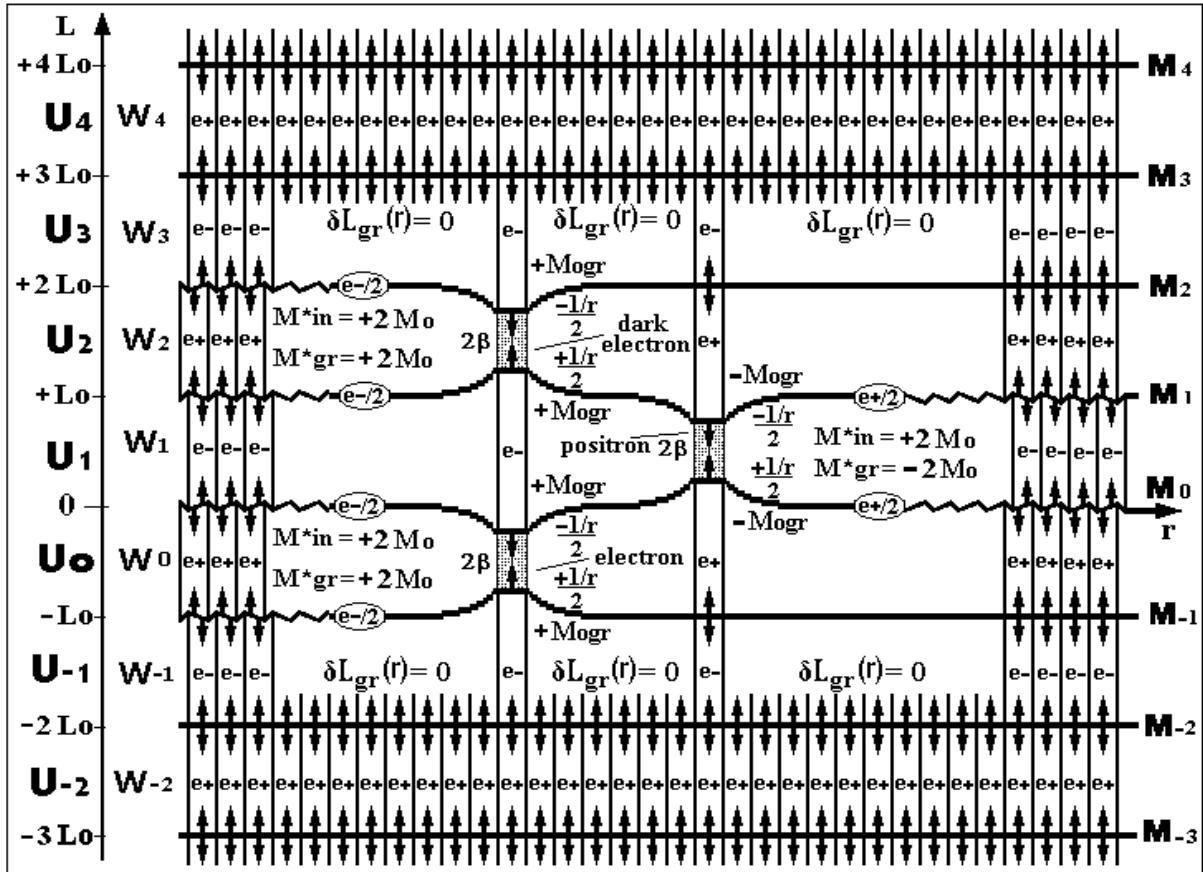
L
+4 Lo
U4 W4 e+ e+ e+ e+ e+ e+ e+ e+ e+ e+ e+ e+ e+ e+ e+ e+ e+ e+ e+ e+ e+ e+ e+ e+ e+ e+ e+ e+ e+ e+ e+
M4
+3 Lo
M3
U3 W3 e- e- e- $\delta L_{gr}(r) = 0$ e- $\delta L_{gr}(r) = 0$ e- $\delta L_{gr}(r) = 0$ e- e- e- e-
+Mogr
+2 Lo
e-/2
M2
U2 W2 e+ e+ e+ M*in = +2 Mo M*gr = +2 Mo 2β $\frac{-1/r}{2}$ dark electron $\frac{+1/r}{2}$ e+ e+ e+ e+ e+
+Lo
e-/2
-Mogr
e+/2
M1
+Mogr
U1 W1 e- e- e- e- positron 2β $\frac{-1/r}{2}$ $\frac{+1/r}{2}$ M*in = +2 Mo M*gr = −2 Mo e- e- e- e-
+Mogr
0
e-/2
-Mogr
e+/2
M0
r
Uo W0 e+ e+ e+ M*in = +2 Mo M*gr = +2 Mo 2β $\frac{-1/r}{2}$ electron $\frac{+1/r}{2}$ e+ e+ e+ e+ e+
-Lo
e-/2
+Mogr
M-1
U-1 W-1 e- e- e- $\delta L_{gr}(r) = 0$ e- $\delta L_{gr}(r) = 0$ e- $\delta L_{gr}(r) = 0$ e- e- e- e-
-2 Lo
M-2
U-2 W-2 e+ e+ e+ e+ e+ e+ e+ e+ e+ e+ e+ e+ e+ e+ e+ e+ e+ e+ e+ e+ e+ e+ e+ e+ e+ e+ e+ e+ e+ e+ e+
-3 Lo
M-3